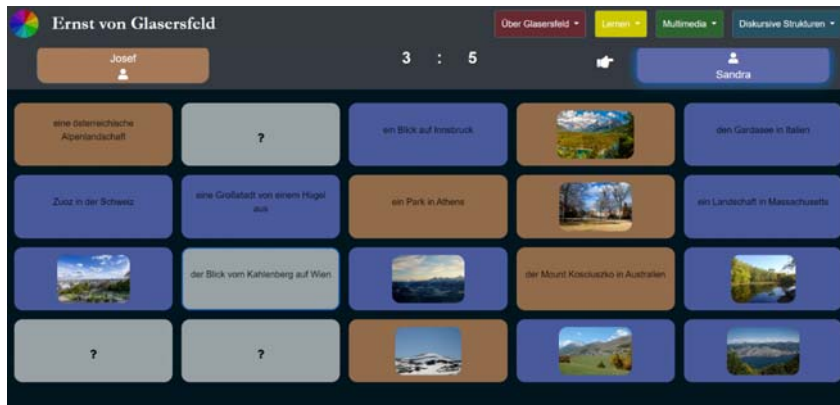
Ernst von Glasersfeld

Über Glasersfeld ▾ | Lernen ▾ | Multimedia ▾ | Diskursive Strukturen ▾

Josef

3 : 5

Sandra

| eine österreichische Alpenlandschaft | ? | ein Blick auf Innsbruck | | den Gardasee in Italien |
|---|---|---|---|---|
| Zuoz in der Schweiz | eine Großstadt von einem Hügel aus | ein Park in Athens | | ein Landschaft in Massachusetts |
| | der Blick vom Kahlenberg auf Wien | | der Mount Kosciuszko in Australien | |
| ? | ? | | | |